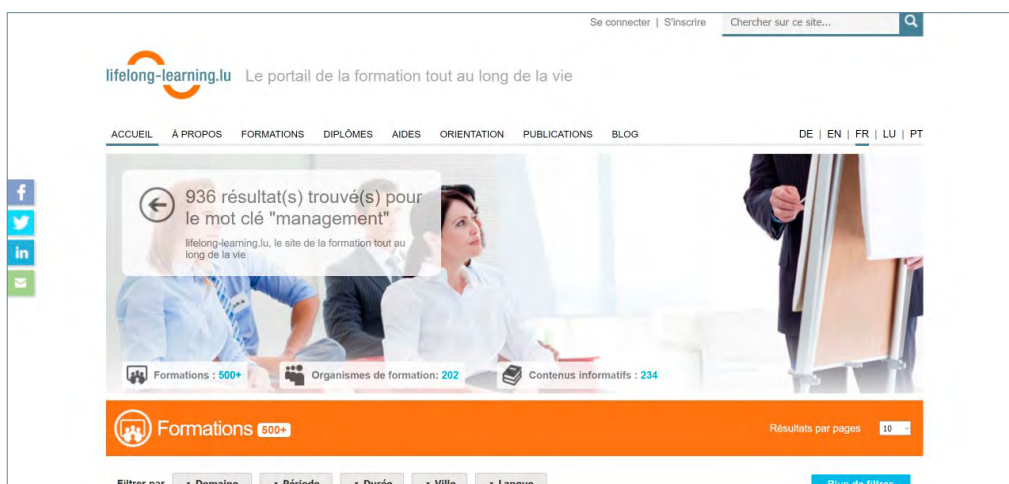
Se connecter | S'inscrire Chercher sur ce site...

lifelong-learning.lu Le portail de la formation tout au long de la vie

ACCUEIL À PROPOS FORMATIONS DIPLÔMES AIDES ORIENTATION PUBLICATIONS BLOG

DE | EN | FR | LU | PT

936 résultat(s) trouvé(s) pour le mot clé "management"

lifelong-learning.lu, le site de la formation tout au long de la vie

Formations : 500+ Organismes de formation : 202 Contenus informatifs : 234

Formations 500+

Résultats par pages 10

Filtrer par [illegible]